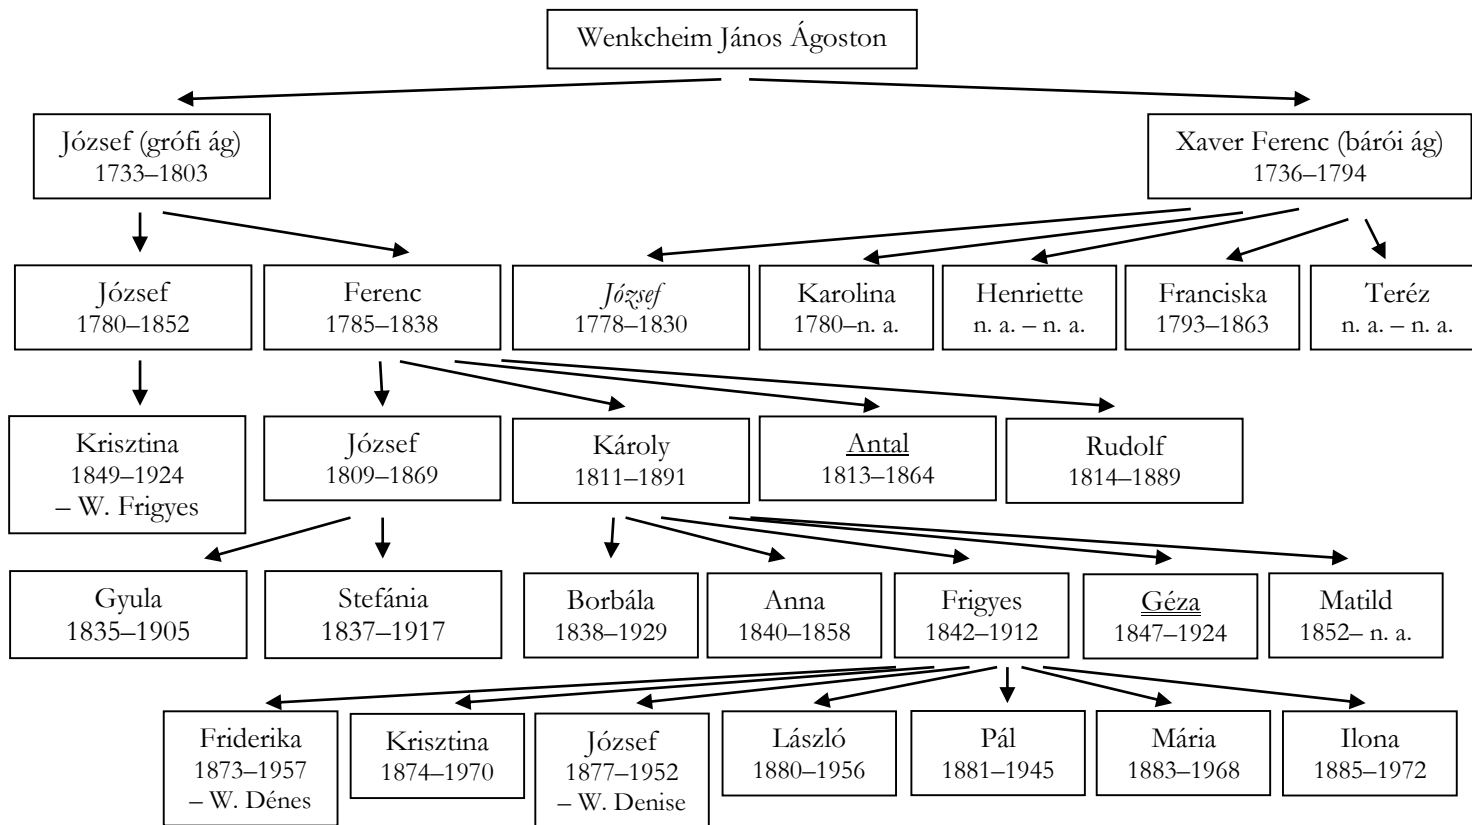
Wenckheim János Ágoston

József (grófi ág)
1733–1803

Xaver Ferenc (bárói ág)
1736–1794

József
1780–1852

Ferenc
1785–1838

*József*
1778–1830

Karolina
1780–n. a.

Henriette
n. a. – n. a.

Franciska
1793–1863

Teréz
n. a. – n. a.

Krisztina
1849–1924
– W. Frigyes

József
1809–1869

Károly
1811–1891

Antal
1813–1864

Rudolf
1814–1889

Gyula
1835–1905

Stefánia
1837–1917

Borbála
1838–1929

Anna
1840–1858

Frigyes
1842–1912

Géza
1847–1924

Matild
1852– n. a.

Friderika
1873–1957
– W. Dénes

Krisztina
1874–1970

József
1877–1952
– W. Denise

László
1880–1956

Pál
1881–1945

Mária
1883–1968

Ilona
1885–1972